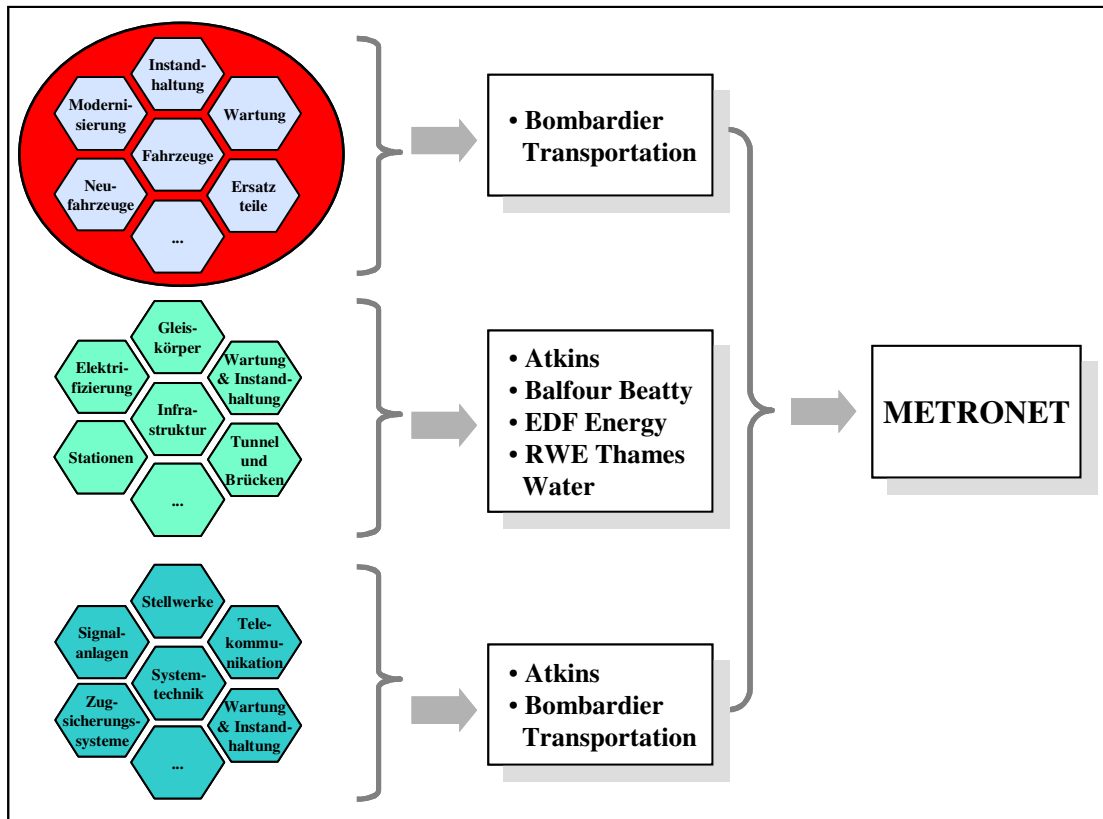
Instandhaltung
Modernisierung
Wartung
Fahrzeuge
Neufahrzeuge
Ersatz teile
...

• Bombardier Transportation

Gleiskörper
Elektrifizierung
Wartung & Instandhaltung
Infrastruktur
Stationen
Tunnel und Brücken
...

• Atkins
• Balfour Beatty
• EDF Energy
• RWE Thames Water

Stellwerke
Signalanlagen
Telekommunikation
Systemtechnik
Zugsicherungssysteme
Wartung & Instandhaltung
...

• Atkins
• Bombardier Transportation

METRONET